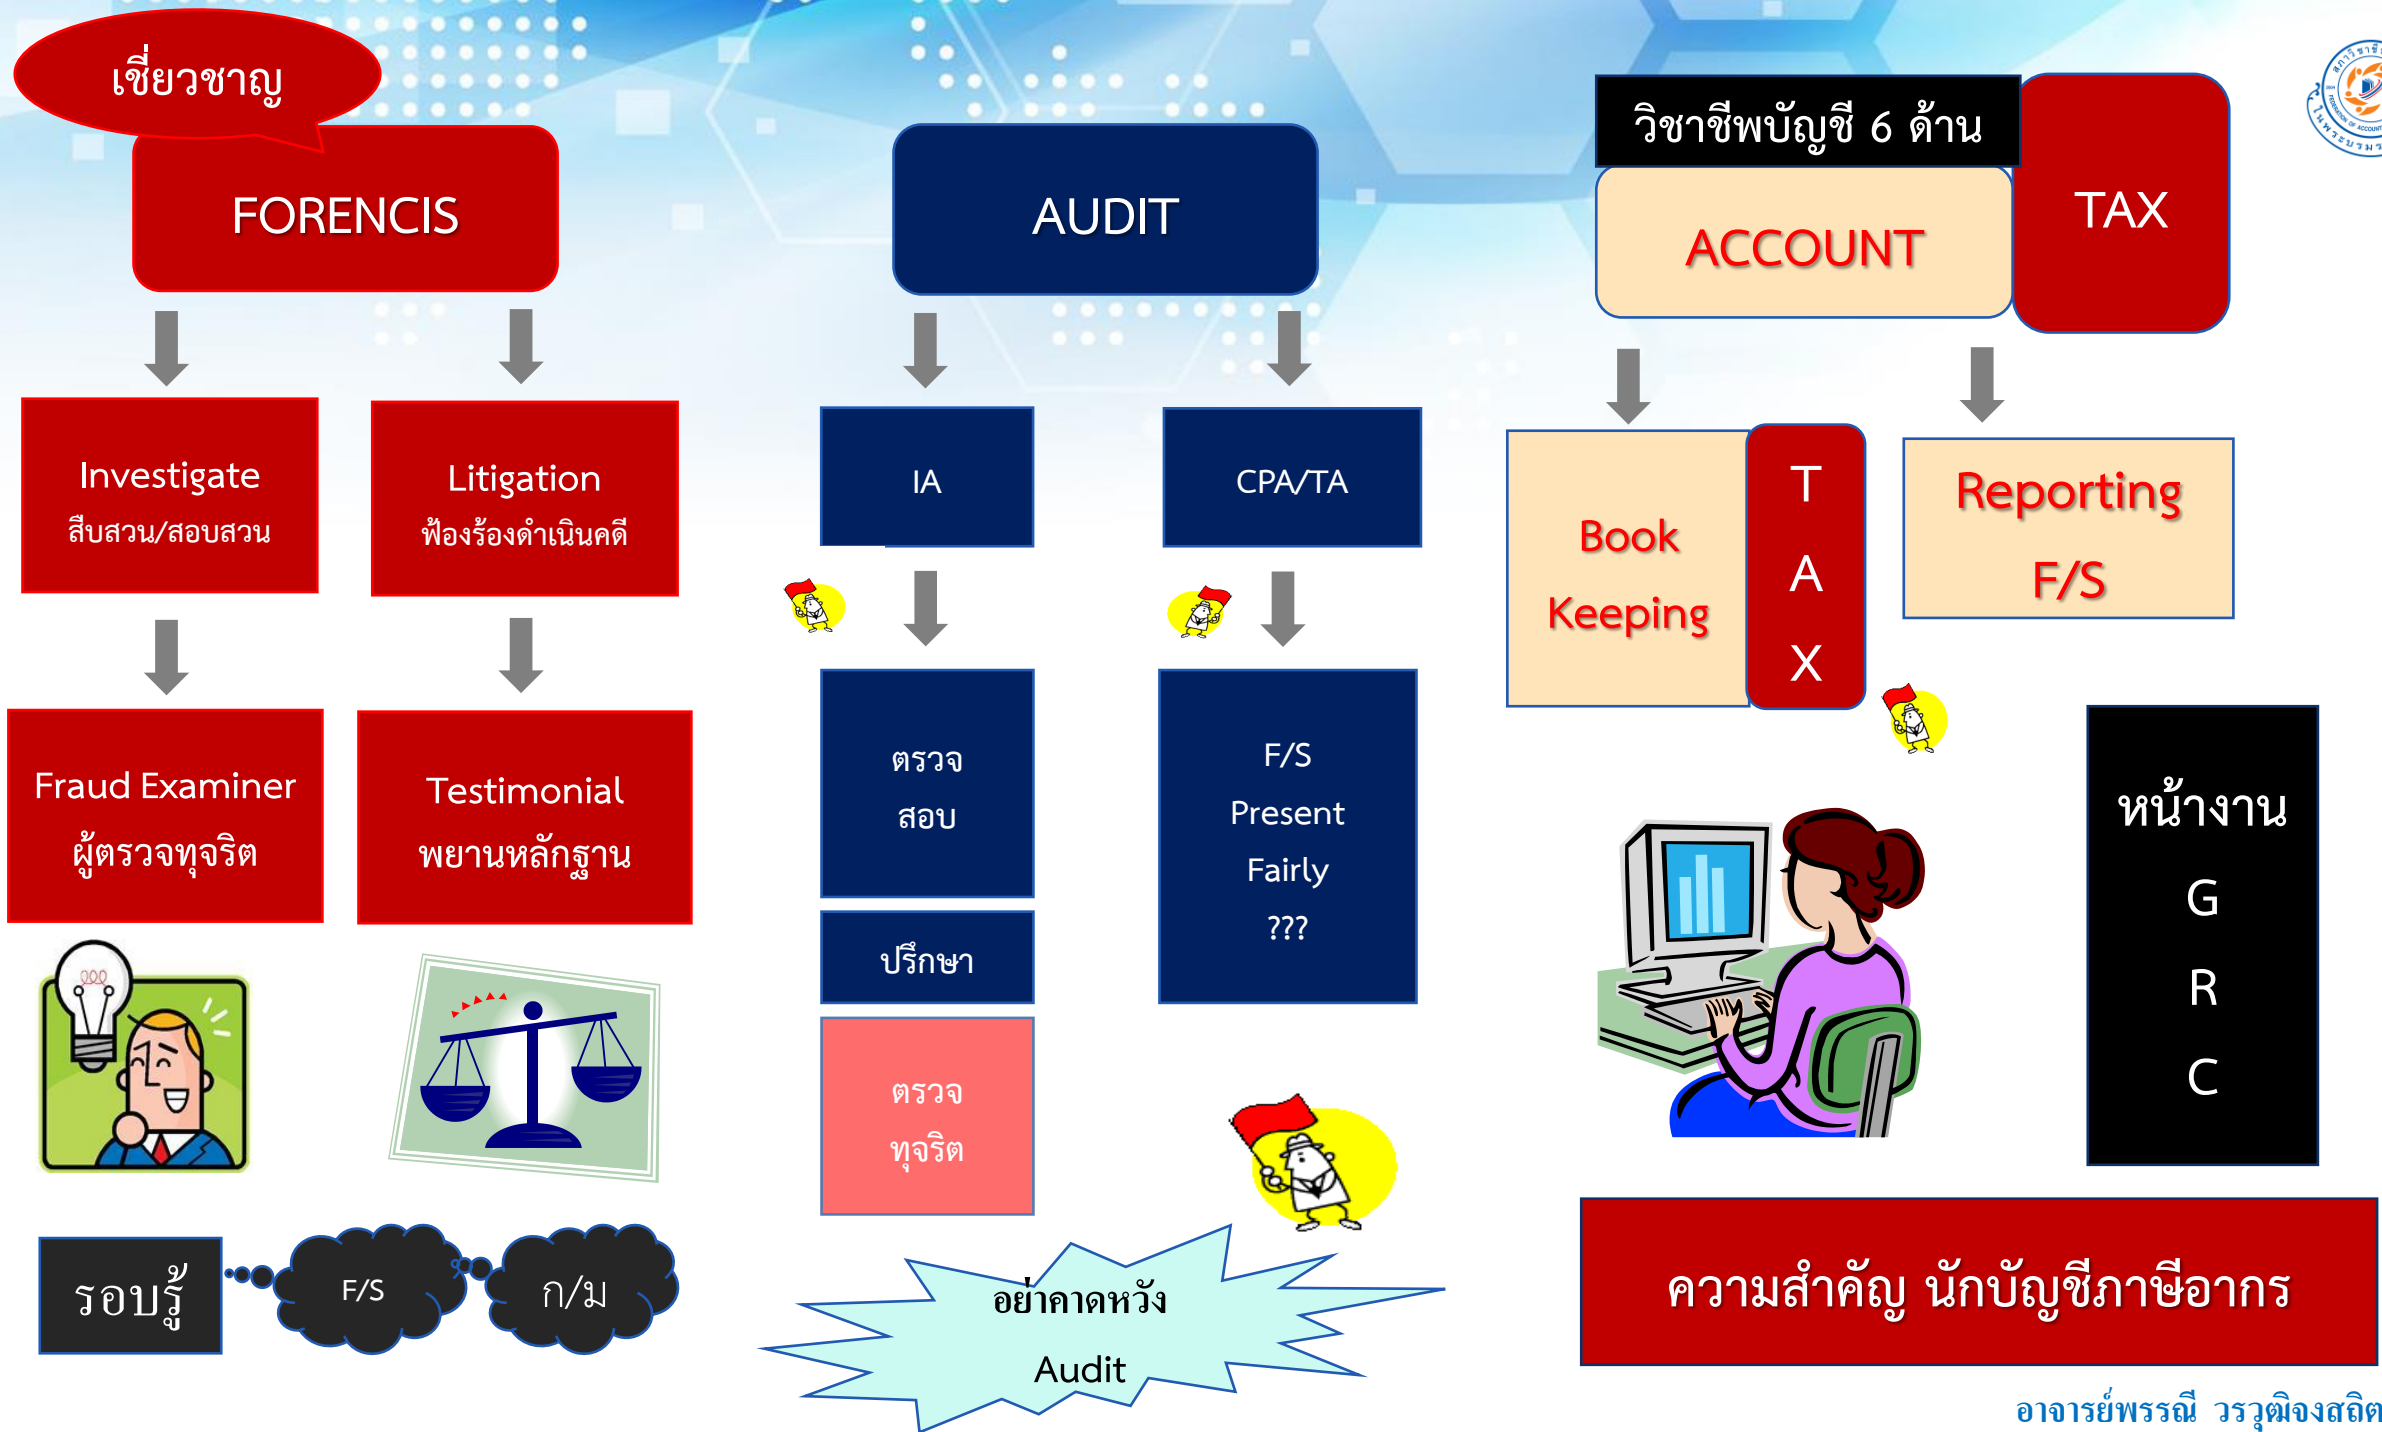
เชี่ยวชาญ

FORENCIS

Investigate
สืบสวน/สอบสวน

Litigation
ฟ้องร้องดำเนินคดี

Fraud Examiner
ผู้ตรวจทุจริต

Testimonial
พยานหลักฐาน

รอบรู้

F/S

ก/ม

AUDIT

IA

CPA/TA

ตรวจ
สอบ

ปรึกษา

ตรวจ
ทุจริต

F/S
Present
Fairly
???

อย่าคาดหวัง
Audit

วิชาชีพบัญชี 6 ด้าน

ACCOUNT

TAX

Book
Keeping

T
A
X

Reporting
F/S

หน้างาน
G
R
C

ความสำคัญ นักบัญชีภาษีอากร

อาจารย์พรรณี วรวุฒิจงสถิต